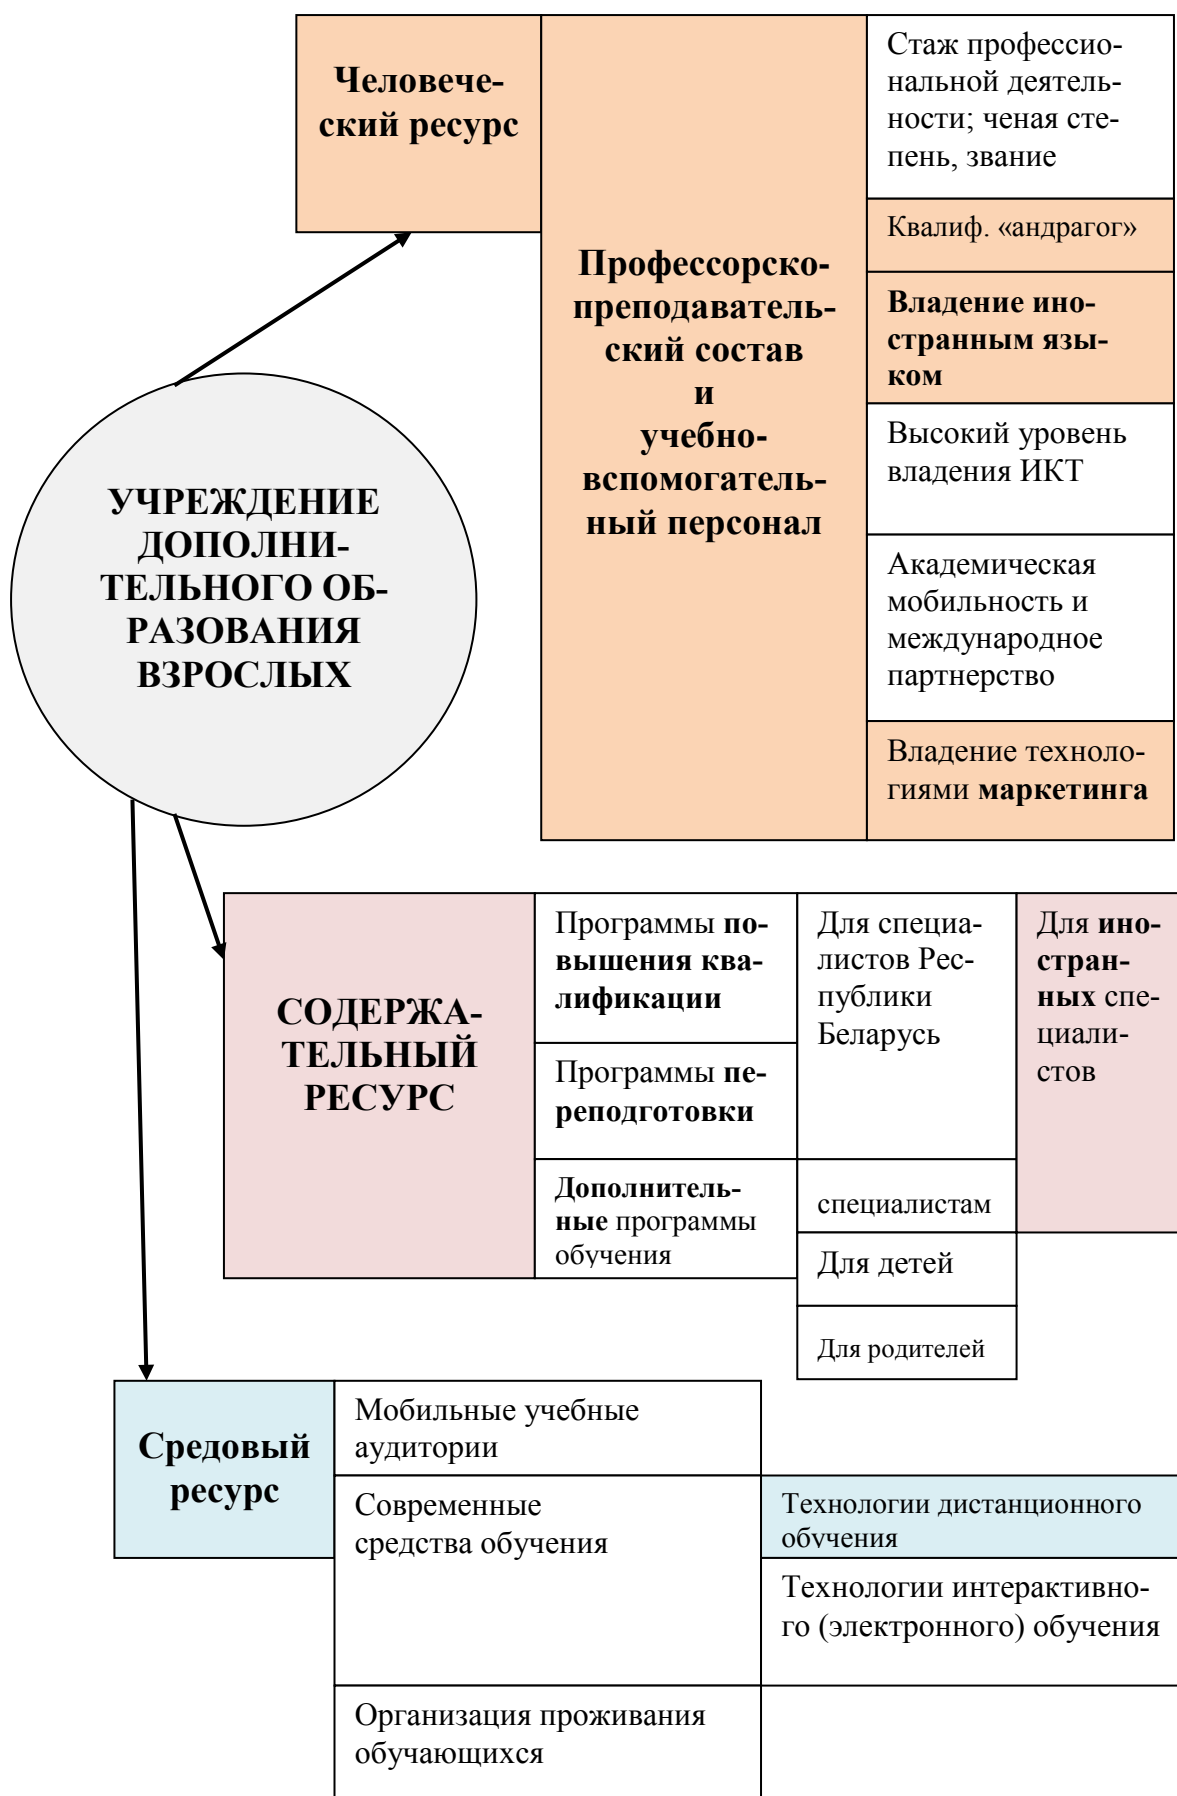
Человеческий ресурс

Профессорско-преподавательский состав и учебно-вспомогательный персонал

Стаж профессиональной деятельности; ченая степень, звание

Квалиф. «андрагог»

Владение иностранным языком

Высокий уровень владения ИКТ

Академическая мобильность и международное партнерство

Владение технологиями маркетинга

УЧРЕЖДЕНИЕ ДОПОЛНИТЕЛЬНОГО ОБРАЗОВАНИЯ ВЗРОСЛЫХ

СОДЕРЖАТЕЛЬНЫЙ РЕСУРС

Программы повышения квалификации

Программы переподготовки

Дополнительные программы обучения

Для специалистов Республики Беларусь

Для иностранных специалистов

специалистам

Для детей

Для родителей

Средовый ресурс

Мобильные учебные аудитории

Современные средства обучения

Технологии дистанционного обучения

Технологии интерактивного (электронного) обучения

Организация проживания обучающихся